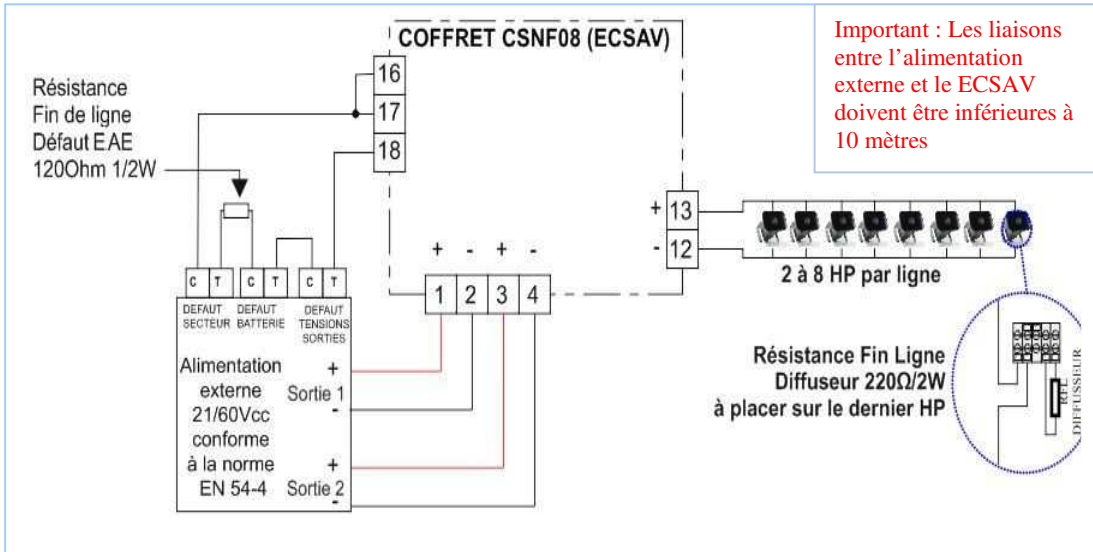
COFFRET CSNF08 (ECSAV)

Important : Les liaisons entre l'alimentation externe et le ECSAV doivent être inférieures à 10 mètres

Résistance Fin de ligne Défaut EAE 120Ohm 1/2W

16
17
18

+ 13
- 12

2 à 8 HP par ligne

+ - + -
1 2 3 4

C T C T C T
DEFAUT SECTEUR DEFAUT BATTERIE DEFAUT TENSIONS SORTIES

Alimentation externe 21/60Vcc conforme à la norme EN 54-4

+
Sortie 1
-
+
Sortie 2
-

Résistance Fin Ligne Diffuseur 220Ω/2W à placer sur le dernier HP

DIFFUSEUR